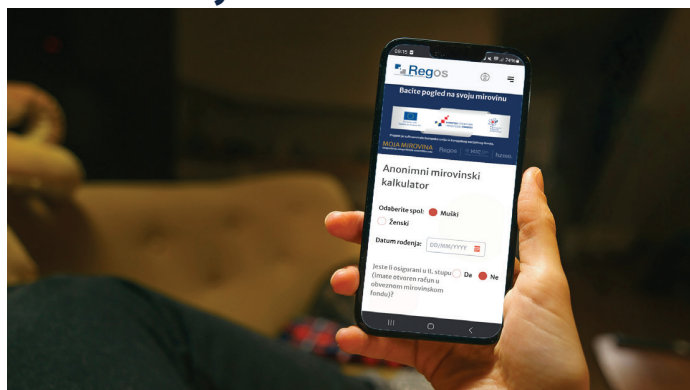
Regos

Bacite pogled na svoju mirovinu

MOJA MIROVINA

Regos

Anonimni mirovinski kalkulator

Odaberite spol: Muški

Ženski

Datum rođenja: DD/MM/YYYY

Jeste li osigurani u II. stupu (imate otvoren račun u obveznom mirovinskom fondu)?

Da

Ne